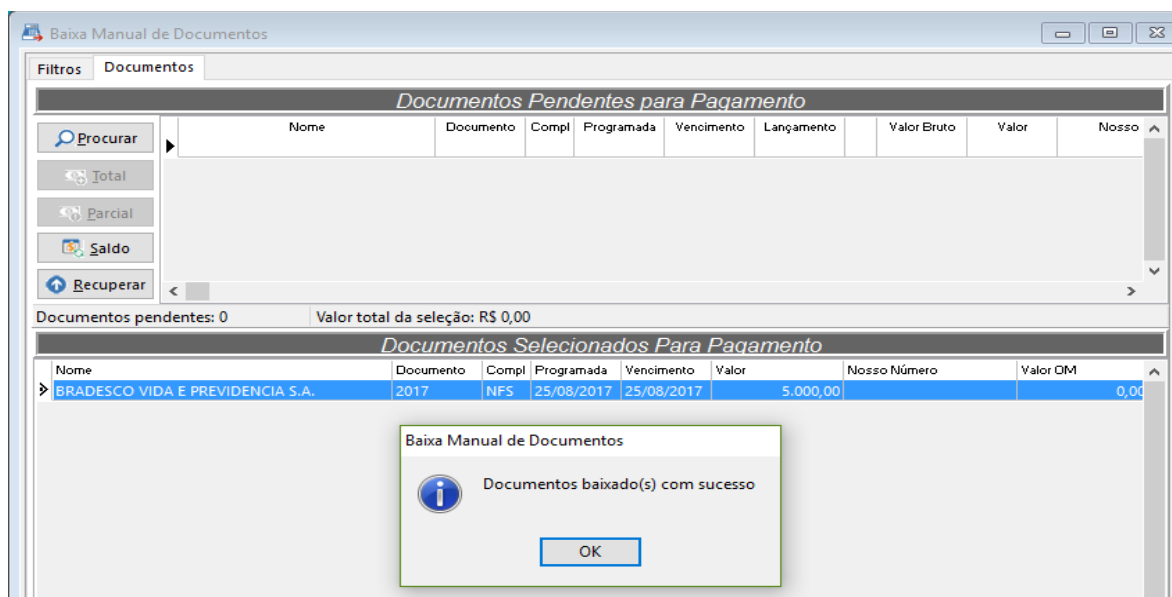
Baixa Manual de Documentos

Filtros Documentos

Documentos Pendentes para Pagamento

Procurar
Total
Parcial
Saldo
Recuperar

| Nome | Documento | Compl | Programada | Vencimento | Lançamento | | Valor Bruto | Valor | Nosso |
|---|---|---|---|---|---|---|---|---|---|

Documentos pendentes: 0 Valor total da seleção: R$ 0,00

Documentos Selecionados Para Pagamento

| Nome | Documento | Compl | Programada | Vencimento | Valor | Nosso Número | Valor OM |
|---|---|---|---|---|---|---|---|
| BRADESCO VIDA E PREVIDENCIA S.A. | 2017 | NFS | 25/08/2017 | 25/08/2017 | 5.000,00 | | 0,00 |

Baixa Manual de Documentos

Documentos baixado(s) com sucesso

OK